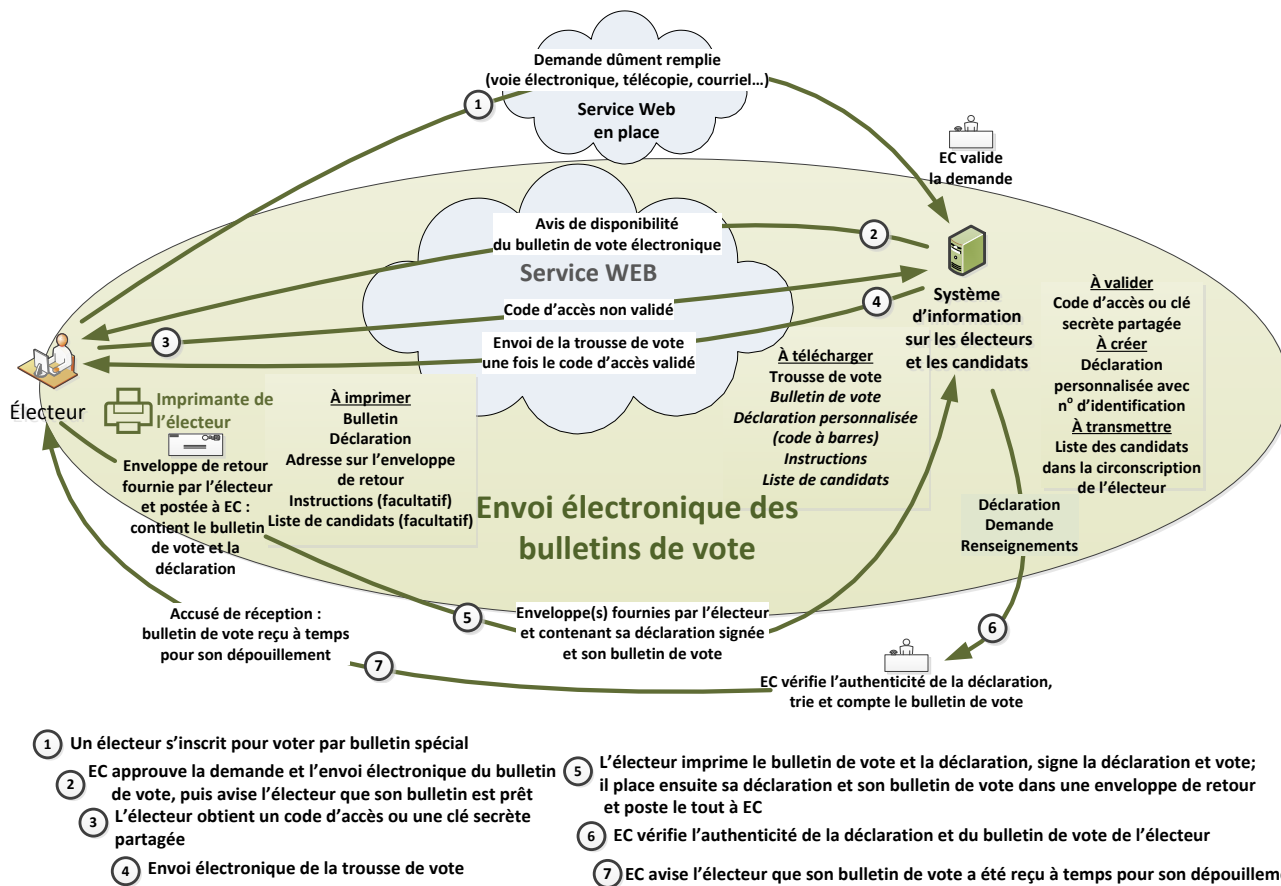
Demande dûment remplie (voie électronique, télécopie, courriel…)

1

Service Web en place

EC valide la demande

Avis de disponibilité du bulletin de vote électronique

2

Service WEB

Code d'accès non validé

4

3

Envoi de la trousse de vote une fois le code d'accès validé

Système d'information sur les électeurs et les candidats

À valider
Code d'accès ou clé secrète partagée
À créer
Déclaration personnalisée avec n° d'identification
À transmettre
Liste des candidats dans la circonscription de l'électeur

Électeur

Imprimante de l'électeur

À imprimer
Bulletin
Déclaration
Adresse sur l'enveloppe de retour
Instructions (facultatif)
Liste de candidats (facultatif)

À télécharger
Trousse de vote
Bulletin de vote
Déclaration personnalisée (code à barres)
Instructions
Liste de candidats

Enveloppe de retour fournie par l'électeur et postée à EC : contient le bulletin de vote et la déclaration

Envoi électronique des bulletins de vote

Déclaration
Demande
Renseignements

Accusé de réception : bulletin de vote reçu à temps pour son dépouillement

5

Enveloppe(s) fournies par l'électeur et contenant sa déclaration signée et son bulletin de vote

6

7

EC vérifie l'authenticité de la déclaration, trie et compte le bulletin de vote

1 Un électeur s'inscrit pour voter par bulletin spécial

2 EC approuve la demande et l'envoi électronique du bulletin de vote, puis avise l'électeur que son bulletin est prêt

3 L'électeur obtient un code d'accès ou une clé secrète partagée

4 Envoi électronique de la trousse de vote

5 L'électeur imprime le bulletin de vote et la déclaration, signe la déclaration et vote; il place ensuite sa déclaration et son bulletin de vote dans une enveloppe de retour et poste le tout à EC

6 EC vérifie l'authenticité de la déclaration et du bulletin de vote de l'électeur

7 EC avise l'électeur que son bulletin de vote a été reçu à temps pour son dépouillem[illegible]